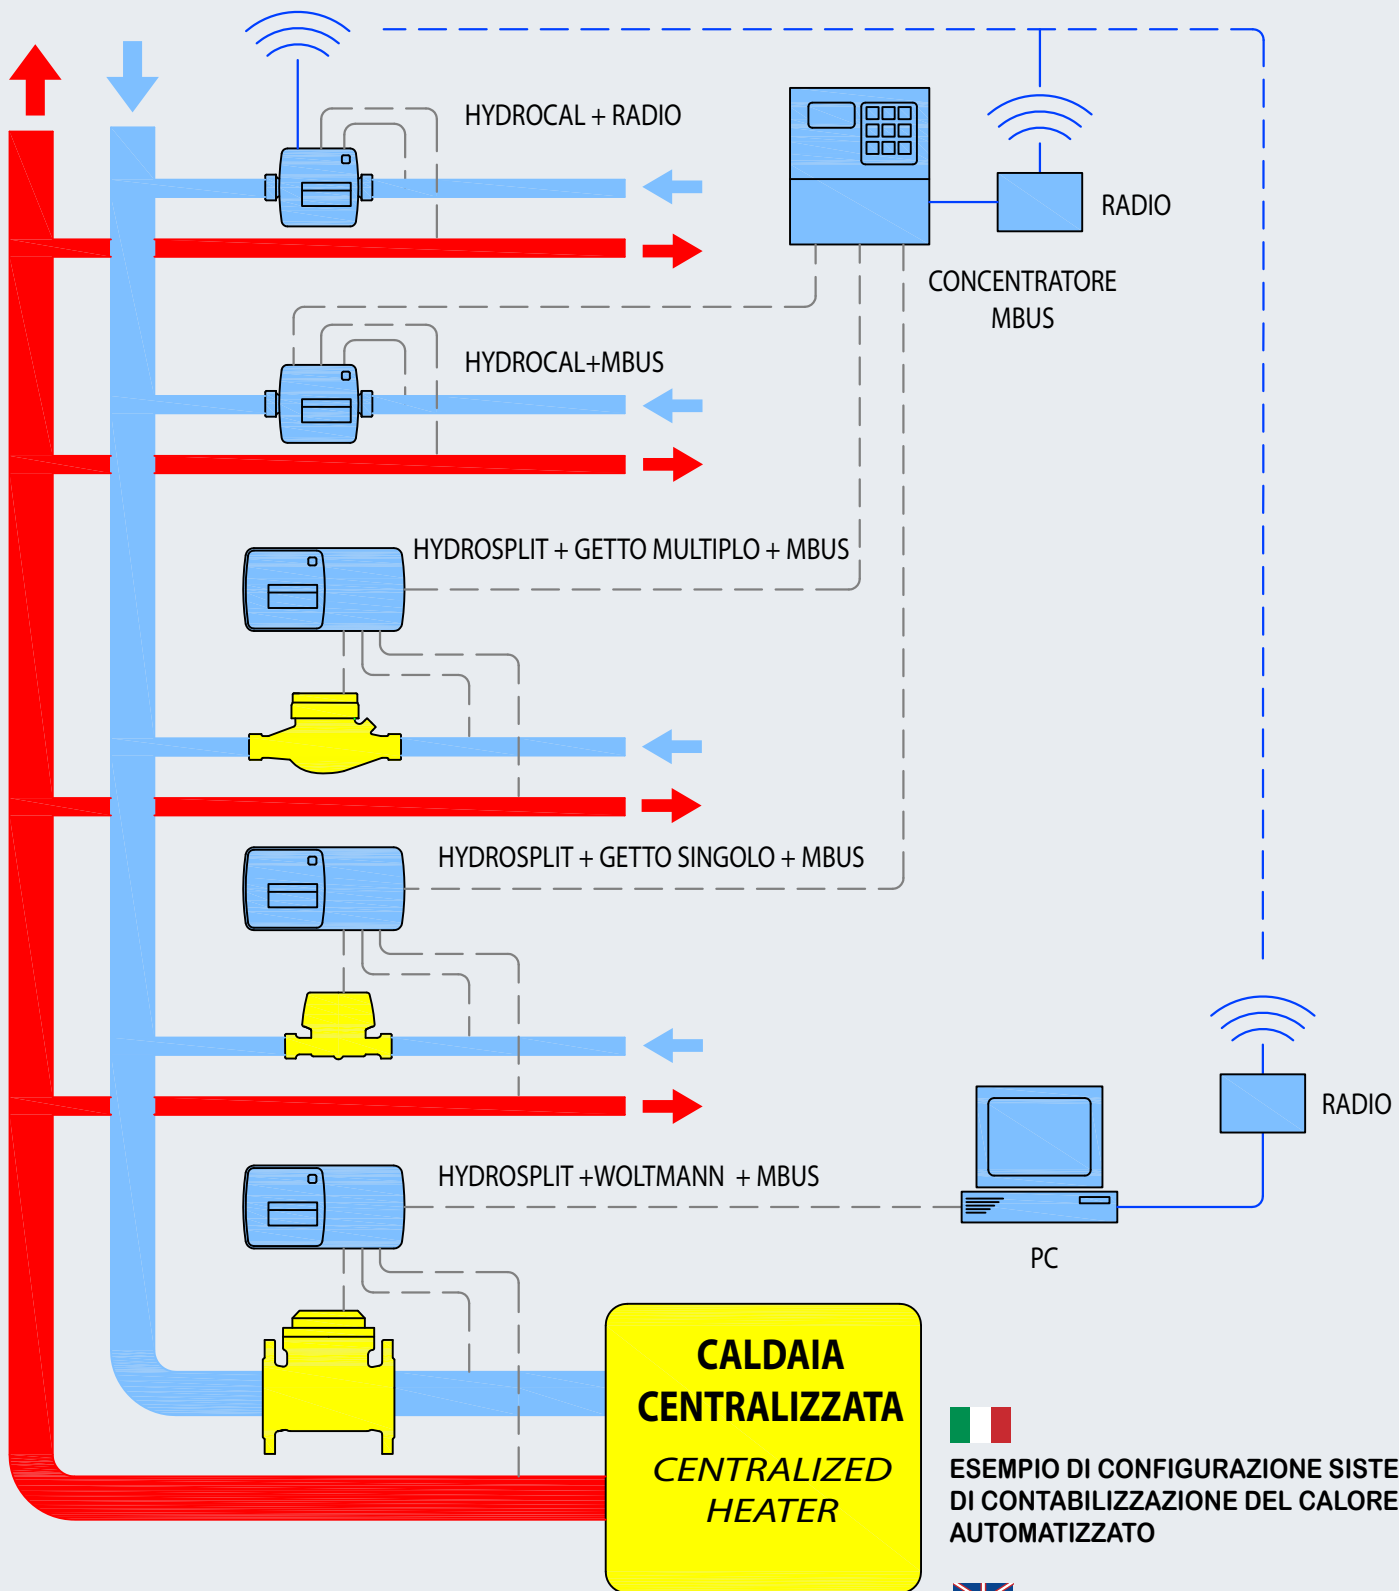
HYDROCAL + RADIO

RADIO

CONCENTRATORE MBUS

HYDROCAL+MBUS

HYDROSPLIT + GETTO MULTIPLO + MBUS

HYDROSPLIT + GETTO SINGOLO + MBUS

RADIO

HYDROSPLIT +WOLTMANN + MBUS

PC

CALDAIA CENTRALIZZATA

CENTRALIZED HEATER

ESEMPIO DI CONFIGURAZIONE SISTE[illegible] DI CONTABILIZZAZIONE DEL CALORE AUTOMATIZZATO